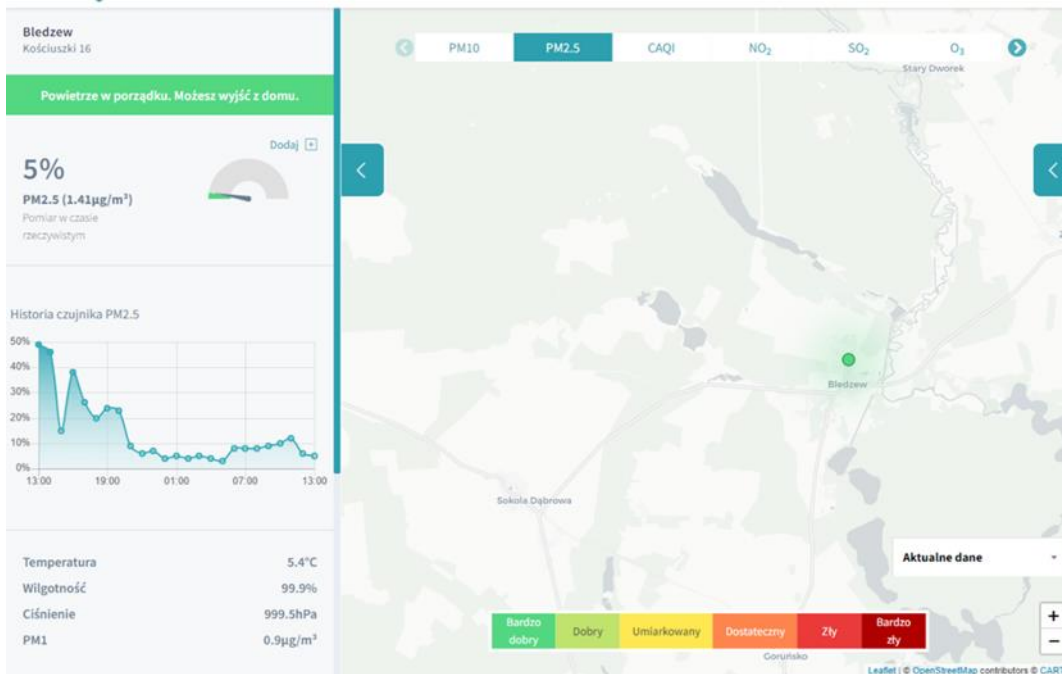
Bledzew
Kościuszki 16

Powietrze w porządku. Możesz wyjść z domu.

Dodaj +

5%
PM2.5 (1.41µg/m³)
Pomiar w czasie rzeczywistym

Historia czujnika PM2.5

50%
40%
30%
20%
10%
0%
13:00 19:00 01:00 07:00 13:00

| Temperatura | 5.4°C |
|---|---|
| Wilgotność | 99.9% |
| Ciśnienie | 999.5hPa |
| PM1 | 0.9µg/m³ |

PM10 PM2.5 CAQI $NO_2$ $SO_2$ $O_3$

Stary Dworek

Bledzew

Sokola Dąbrowa

Aktualne dane

| Bardzo dobry | Dobry | Umiarkowany | Dostateczny | Zły | Bardzo zły |
|---|---|---|---|---|---|

Goruńsko

+
−

Leaflet | © OpenStreetMap contributors © CART